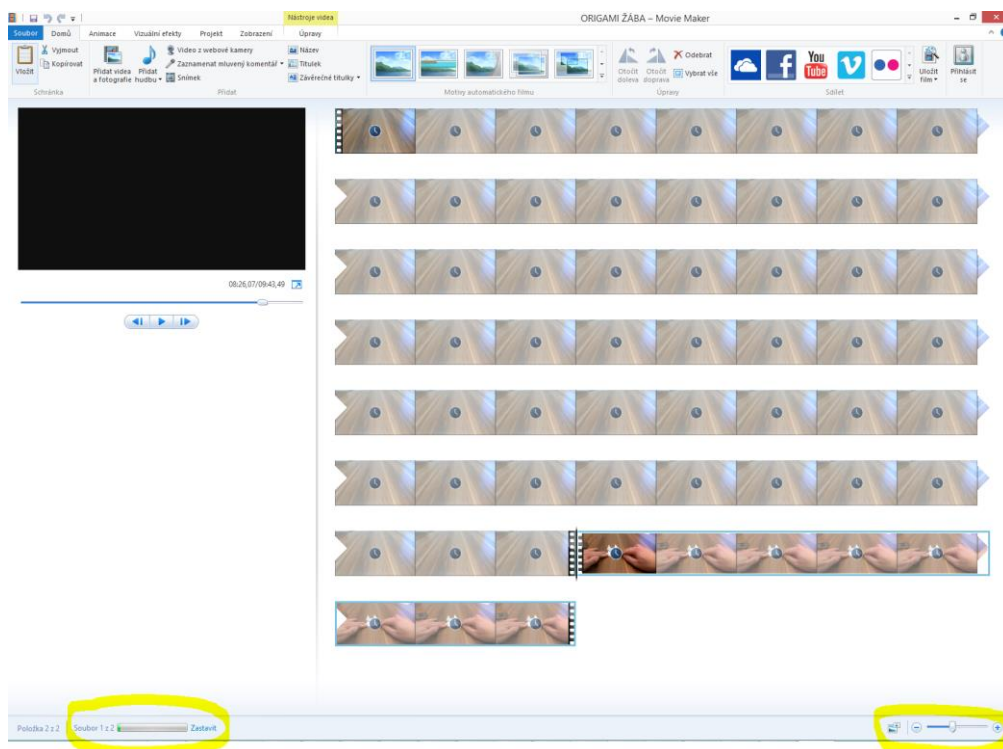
Nástroje videa

ORIGAMI ŽÁBA – Movie Maker

Soubor Domů Animace Vizuální efekty Projekt Zobrazení Úpravy

Vložit Vyjmout Kopírovat
Schránka

Přidat videa a fotografie Přidat hudbu Video z webové kamery Zaznamenat mluvený komentář Snímek Název Titulek Závěrečné titulky
Přidat

Motivy automatického filmu

Otočit doleva Otočit doprava Odebrat Vybrat vše
Úpravy

You Tube

Uložit film Přihlásit se
Sdílet

08:26,07/09:43,49

Položka 2 z 2 Soubor 1 z 2 Zastavit